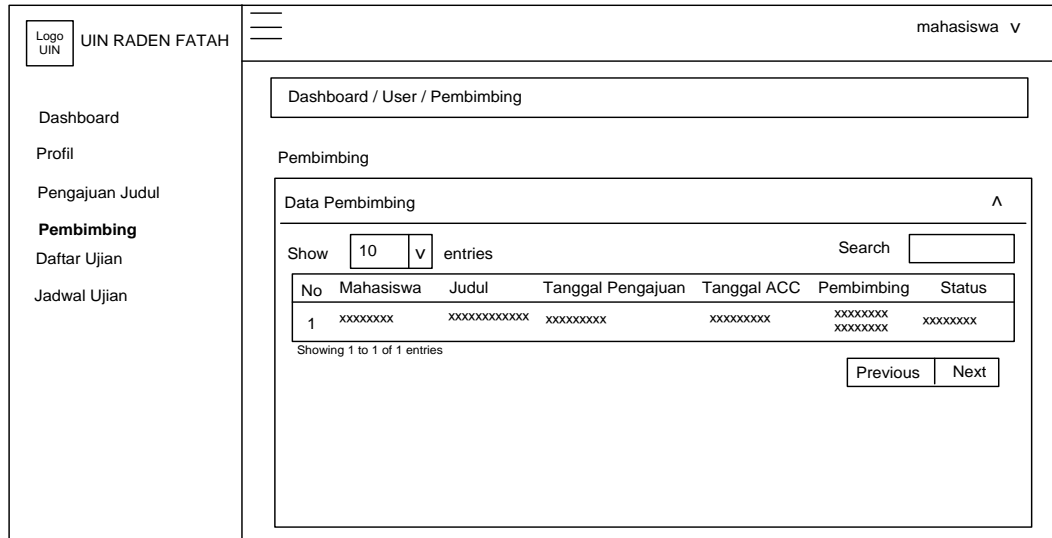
Logo UIN UIN RADEN FATAH

mahasiswa v

Dashboard
Profil
Pengajuan Judul
**Pembimbing**
Daftar Ujian
Jadwal Ujian

Dashboard / User / Pembimbing

Pembimbing

Data Pembimbing ^

Show 10 v entries Search

| No | Mahasiswa | Judul | Tanggal Pengajuan | Tanggal ACC | Pembimbing | Status |
|---|---|---|---|---|---|---|
| 1 | xxxxxxxx | xxxxxxxxxxxx | xxxxxxxxx | xxxxxxxxx | xxxxxxxx xxxxxxxx | xxxxxxxx |

Showing 1 to 1 of 1 entries

Previous Next